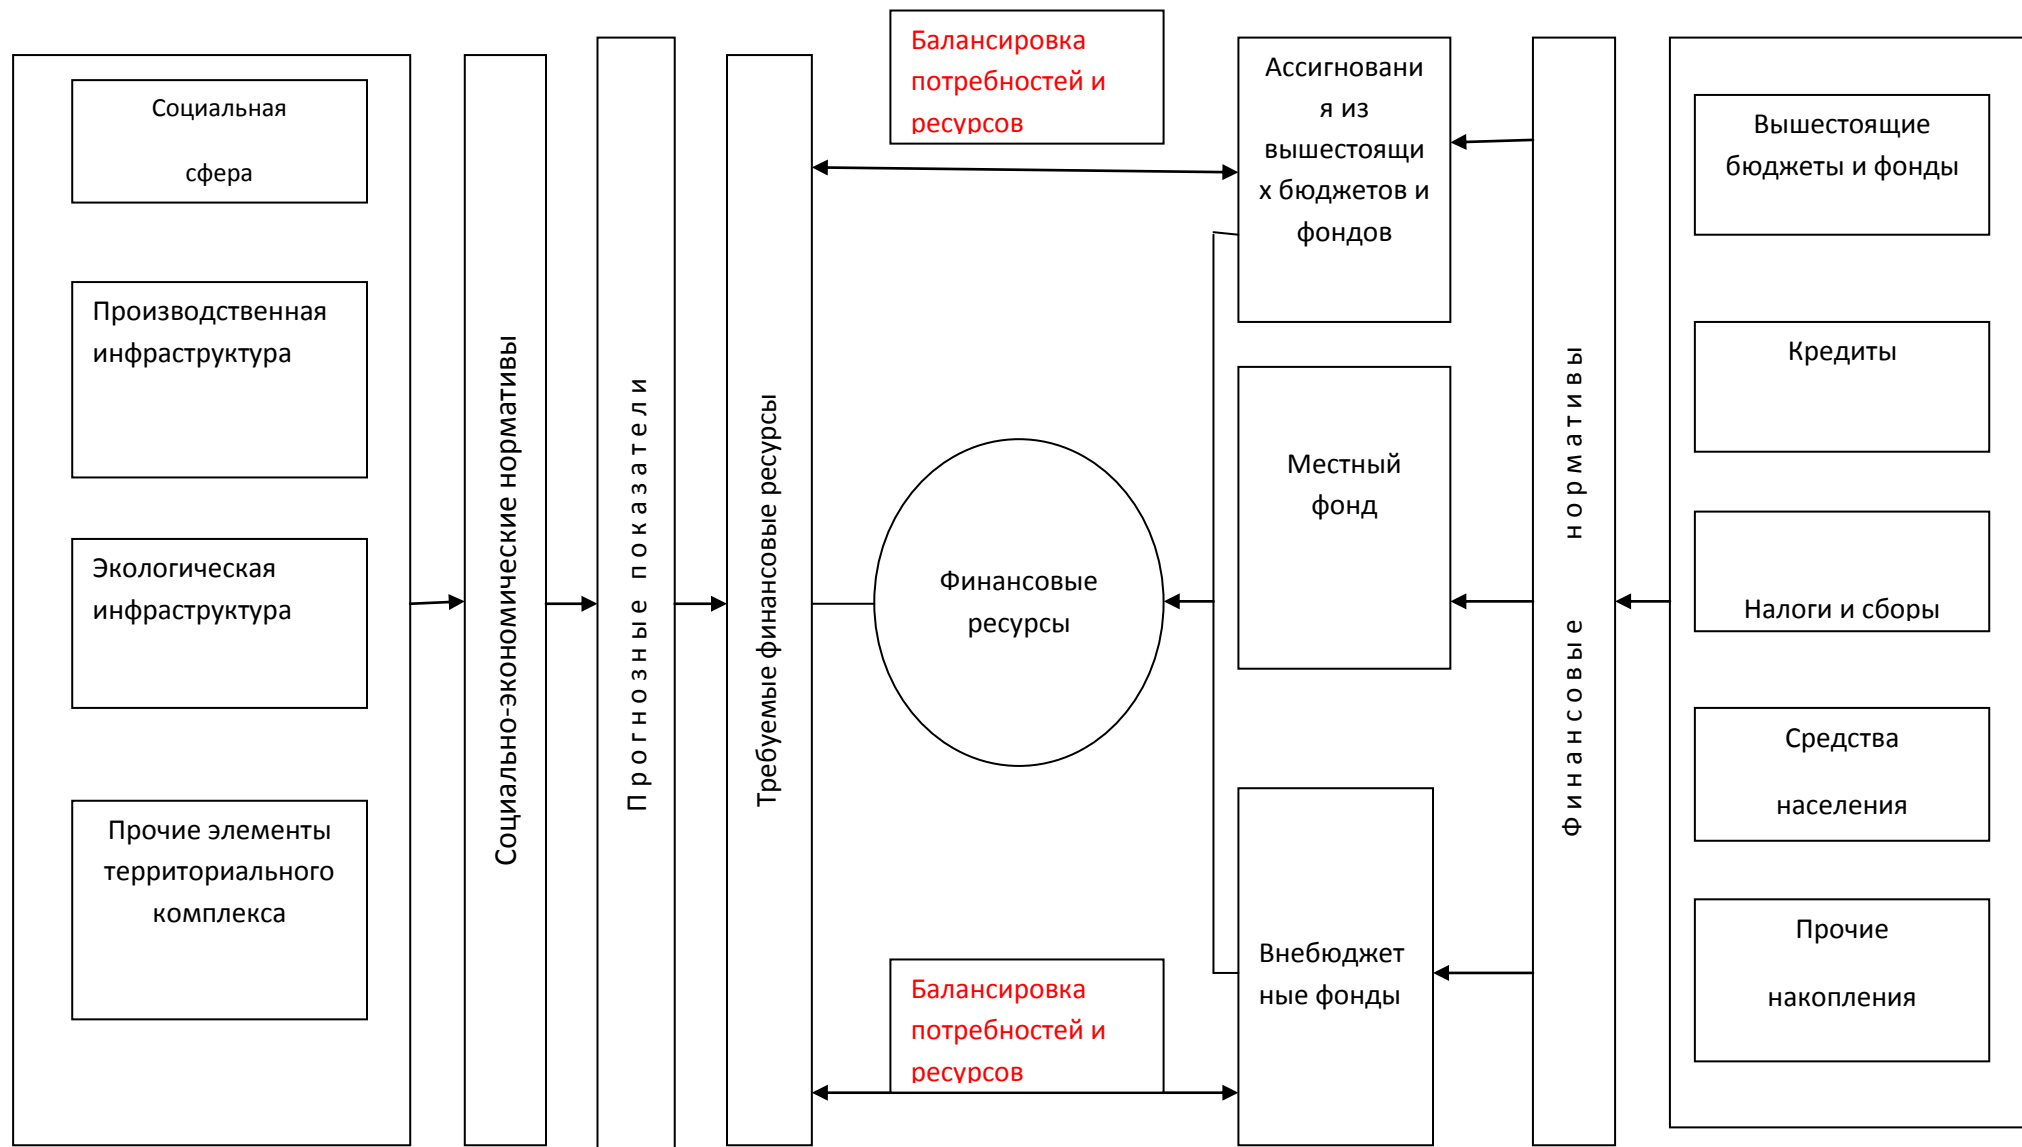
Социальная сфера

Производственная инфраструктура

Экологическая инфраструктура

Прочие элементы территориального комплекса

Социально-экономические нормативы

Прогнозные показатели

Требуемые финансовые ресурсы

Балансировка потребностей и ресурсов

Финансовые ресурсы

Балансировка потребностей и ресурсов

Ассигнования из вышестоящих бюджетов и фондов

Местный фонд

Внебюджетные фонды

Финансовые нормативы

Вышестоящие бюджеты и фонды

Кредиты

Налоги и сборы

Средства населения

Прочие накопления